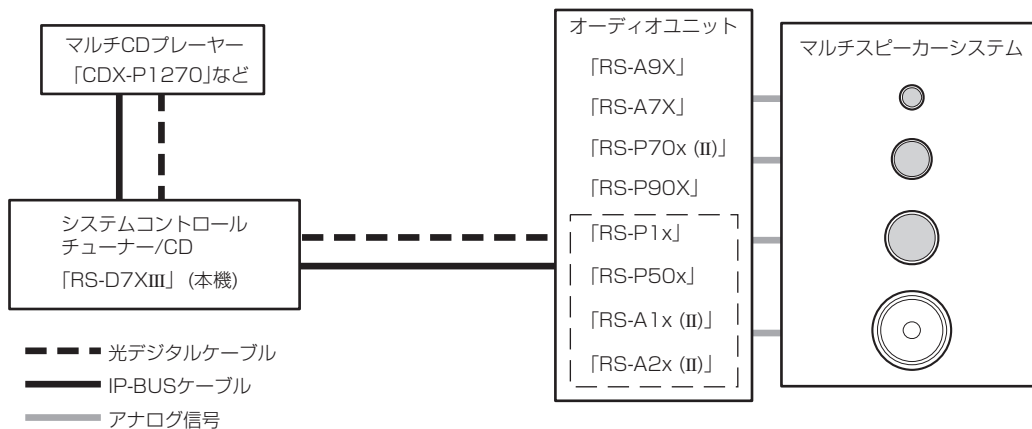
マルチCDプレーヤー
「CDX-P1270」など

システムコントロール
チューナー/CD
「RS-D7XIII」(本機)

オーディオユニット
「RS-A9X」
「RS-A7X」
「RS-P70x (II)」
「RS-P90X」
「RS-P1x」
「RS-P50x」
「RS-A1x (II)」
「RS-A2x (II)」

マルチスピーカーシステム

光デジタルケーブル
IP-BUSケーブル
アナログ信号